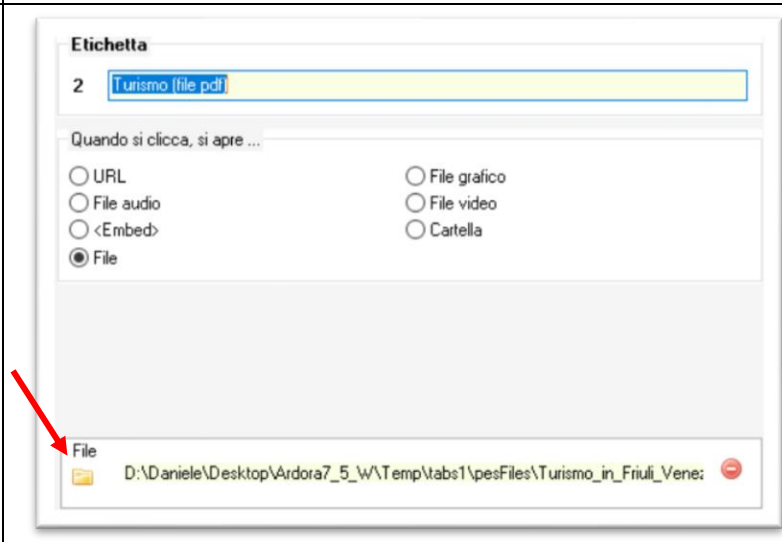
Etichetta

2 Turismo (file pdf)

Quando si clicca, si apre ...

URL
File audio
<Embed>
File

File grafico
File video
Cartella

File
D:\Daniele\Desktop\Ardora7_5_W\Temp\tabs1\pesFiles\Turismo_in_Friuli_Vene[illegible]